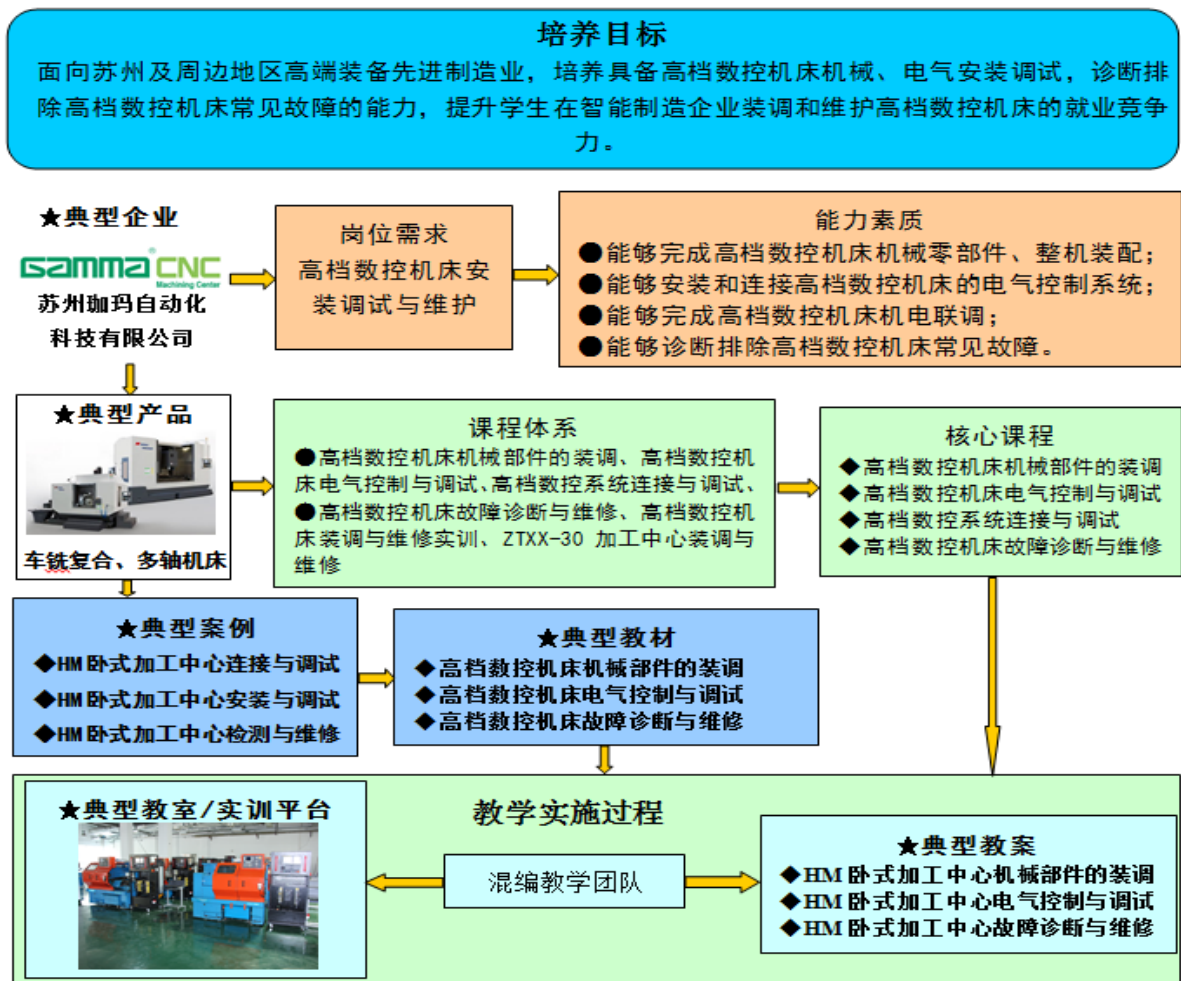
培养目标

面向苏州及周边地区高端装备先进制造业，培养具备高档数控机床机械、电气安装调试，诊断排除高档数控机床常见故障的能力，提升学生在智能制造企业装调和维护高档数控机床的就业竞争力。

★典型企业

GAMMA CNC Machining Center

苏州珈玛自动化科技有限公司

岗位需求

高档数控机床安装调试与维护

能力素质

●能够完成高档数控机床机械零部件、整机装配；
●能够安装和连接高档数控机床的电气控制系统；
●能够完成高档数控机床机电联调；
●能够诊断排除高档数控机床常见故障。

★典型产品

车铣复合、多轴机床

课程体系

●高档数控机床机械部件的装调、高档数控机床电气控制与调试、高档数控系统连接与调试、
●高档数控机床故障诊断与维修、高档数控机床装调与维修实训、ZTXX-30 加工中心装调与维修

核心课程

◆高档数控机床机械部件的装调
◆高档数控机床电气控制与调试
◆高档数控系统连接与调试
◆高档数控机床故障诊断与维修

★典型案例

◆HM卧式加工中心连接与调试
◆HM卧式加工中心安装与调试
◆HM卧式加工中心检测与维修

★典型教材

◆高档数控机床机械部件的装调
◆高档数控机床电气控制与调试
◆高档数控机床故障诊断与维修

★典型教室/实训平台

教学实施过程

混编教学团队

★典型教案

◆HM卧式加工中心机械部件的装调
◆HM卧式加工中心电气控制与调试
◆HM卧式加工中心故障诊断与维修